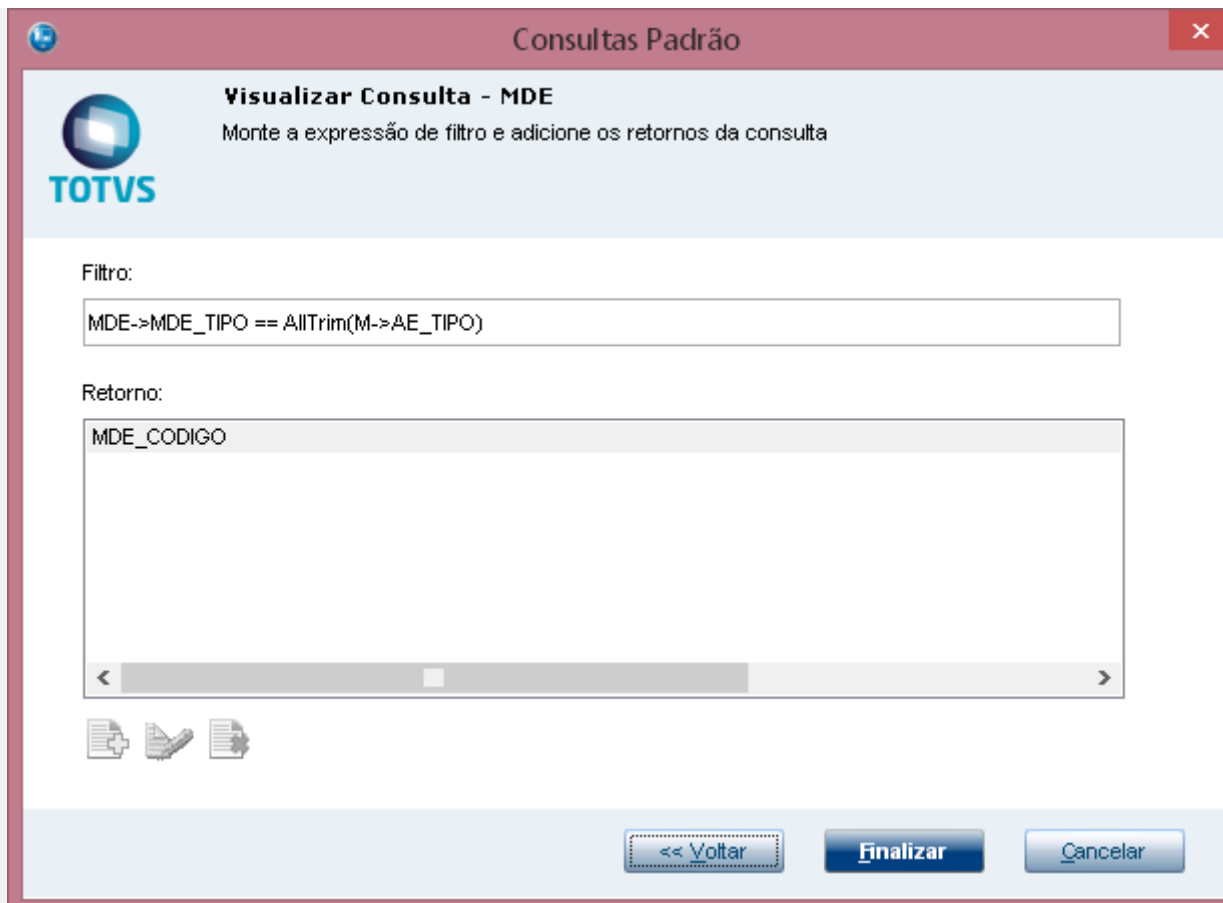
Consultas Padrão

Visualizar Consulta - MDE

Monte a expressão de filtro e adicione os retornos da consulta

TOTVS

Filtro:

MDE->MDE_TIPO == AllTrim(M->AE_TIPO)

Retorno:

MDE_CODIGO

<< Voltar

Finalizar

Cancelar